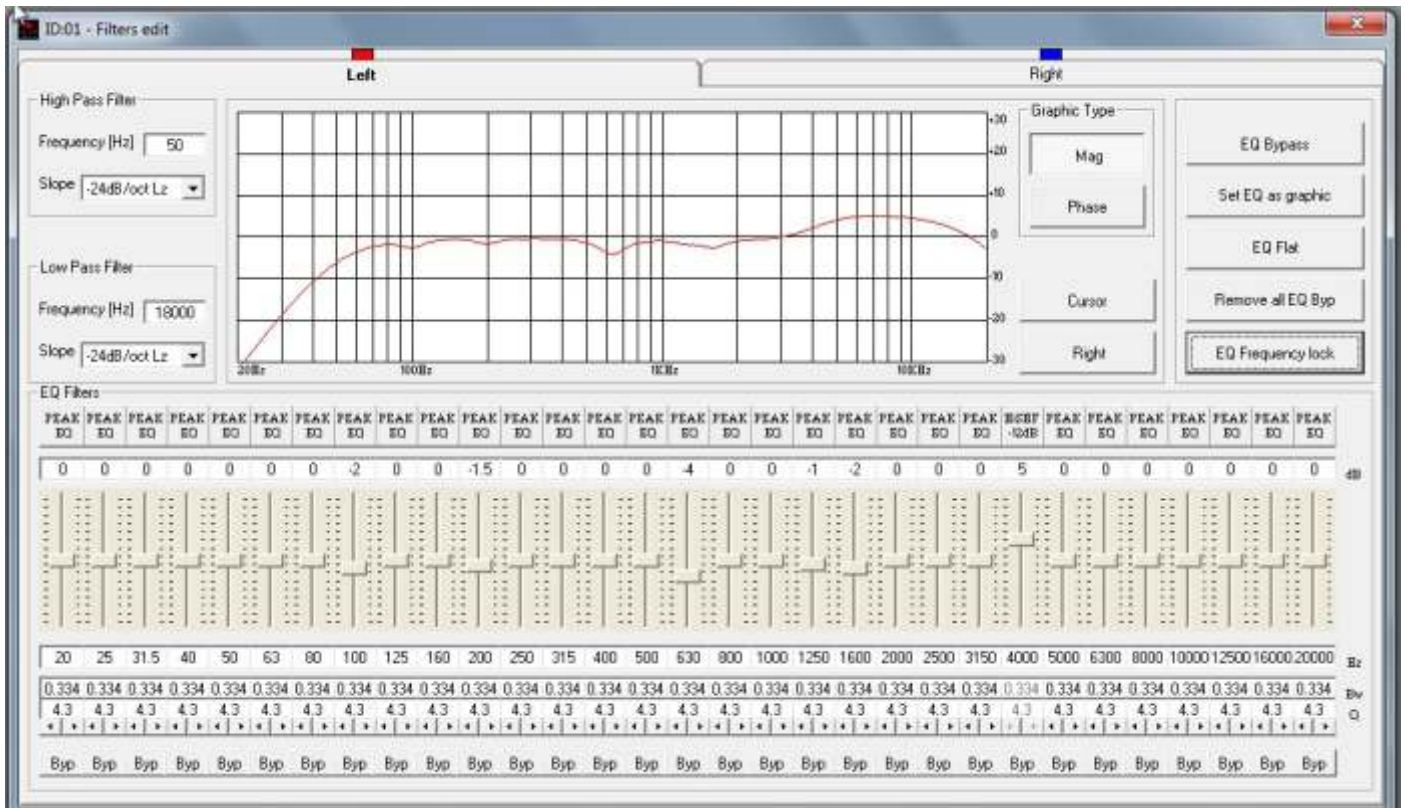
ID:01 - Filters edit

Left

Right

High Pass Filter
Frequency [Hz] 50
Slope -24dB/oct Lz

Low Pass Filter
Frequency [Hz] 18000
Slope -24dB/oct Lz

+30
+20
+10
0
-10
-20
-30

20Hz
100Hz
1KHz
10KHz

Graphic Type
Mag
Phase

Cursor
Right

EQ Bypass
Set EQ as graphic
EQ Flat
Remove all EQ Byp
EQ Frequency lock

EQ Filters

| PEAK EQ | PEAK EQ | PEAK EQ | PEAK EQ | PEAK EQ | PEAK EQ | PEAK EQ | PEAK EQ | PEAK EQ | PEAK EQ | PEAK EQ | PEAK EQ | PEAK EQ | PEAK EQ | PEAK EQ | PEAK EQ | PEAK EQ | PEAK EQ | PEAK EQ | PEAK EQ | PEAK EQ | PEAK EQ | PEAK EQ | PEAK EQ | HSHF -12dB | PEAK EQ | PEAK EQ | PEAK EQ | PEAK EQ | PEAK EQ | PEAK EQ | |
|---|---|---|---|---|---|---|---|---|---|---|---|---|---|---|---|---|---|---|---|---|---|---|---|---|---|---|---|---|---|---|---|
| 0 | 0 | 0 | 0 | 0 | 0 | 0 | -2 | 0 | 0 | -1.5 | 0 | 0 | 0 | 0 | -4 | 0 | 0 | -1 | -2 | 0 | 0 | 0 | 5 | 0 | 0 | 0 | 0 | 0 | 0 | 0 | dB |
| 20 | 25 | 31.5 | 40 | 50 | 63 | 80 | 100 | 125 | 160 | 200 | 250 | 315 | 400 | 500 | 630 | 800 | 1000 | 1250 | 1600 | 2000 | 2500 | 3150 | 4000 | 5000 | 6300 | 8000 | 10000 | 12500 | 16000 | 20000 | Hz |
| 0.334 | 0.334 | 0.334 | 0.334 | 0.334 | 0.334 | 0.334 | 0.334 | 0.334 | 0.334 | 0.334 | 0.334 | 0.334 | 0.334 | 0.334 | 0.334 | 0.334 | 0.334 | 0.334 | 0.334 | 0.334 | 0.334 | 0.334 | 0.334 | 0.334 | 0.334 | 0.334 | 0.334 | 0.334 | 0.334 | 0.334 | Bw |
| 4.3 | 4.3 | 4.3 | 4.3 | 4.3 | 4.3 | 4.3 | 4.3 | 4.3 | 4.3 | 4.3 | 4.3 | 4.3 | 4.3 | 4.3 | 4.3 | 4.3 | 4.3 | 4.3 | 4.3 | 4.3 | 4.3 | 4.3 | 4.3 | 4.3 | 4.3 | 4.3 | 4.3 | 4.3 | 4.3 | 4.3 | Q |
| Byp | Byp | Byp | Byp | Byp | Byp | Byp | Byp | Byp | Byp | Byp | Byp | Byp | Byp | Byp | Byp | Byp | Byp | Byp | Byp | Byp | Byp | Byp | Byp | Byp | Byp | Byp | Byp | Byp | Byp | Byp | |